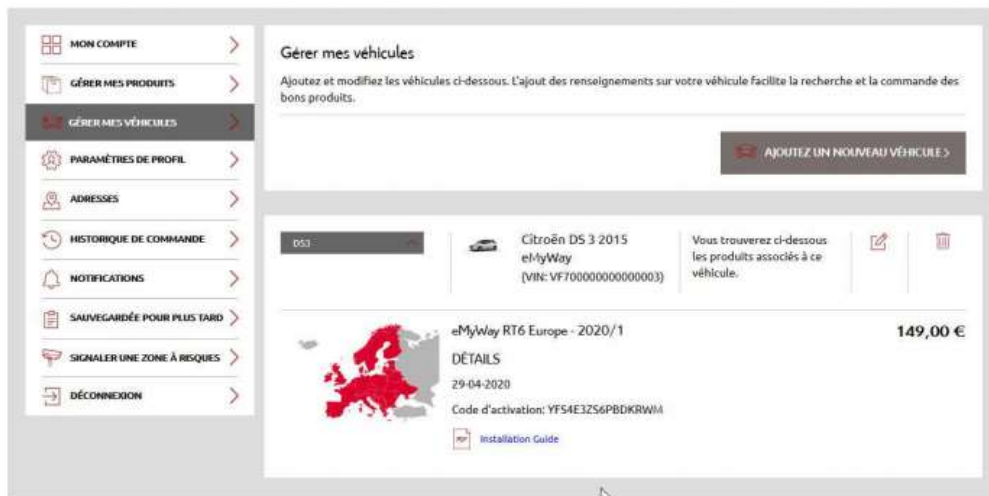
MON COMPTE
GÉRER MES PRODUITS
GÉRER MES VÉHICULES
PARAMÈTRES DE PROFIL
ADRESSES
HISTORIQUE DE COMMANDE
NOTIFICATIONS
SAUVEGARDÉE POUR PLUS TARD
SIGNALER UNE ZONE À RISQUES
DÉCONNEXION

Gérer mes véhicules

Ajoutez et modifiez les véhicules ci-dessous. L'ajout des renseignements sur votre véhicule facilite la recherche et la commande des bons produits.

AJOUTEZ UN NOUVEAU VÉHICULE >

DS3

Citroën DS 3 2015
eMyWay
(VIN: VF700000000000003)

Vous trouverez ci-dessous les produits associés à ce véhicule.

eMyWay RT6 Europe - 2020/1

149,00 €

DÉTAILS

29-04-2020

Code d'activation: YFS4E3ZS6PBDKRWM

Installation Guide